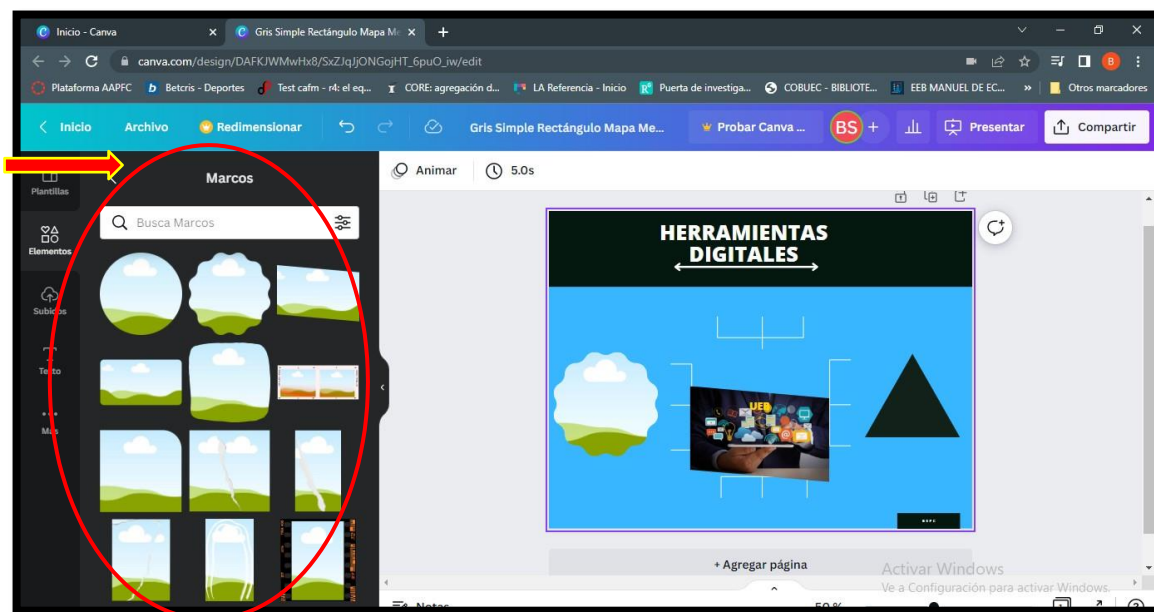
Inicio - Canva
Gris Simple Rectángulo Mapa M
canva.com/design/DAFKJWMwHx8/SxZJqJjONGojHT_6puO_iw/edit
Plataforma AAPFC
Betcris - Deportes
Test cafm - r4: el eq...
CORE: agregación d...
LA Referencia - Inicio
Puerta de investiga...
COBUEC - BIBLIOTE...
EEB MANUEL DE EC...
Otros marcadores
Inicio
Archivo
Redimensionar
Gris Simple Rectángulo Mapa Me...
Probar Canva ...
BS
Presentar
Compartir
Plantillas
Elementos
Subidos
Texto
Más
Marcos
Busca Marcos
Animar
5.0s
HERRAMIENTAS DIGITALES
WEB
+ Agregar página
Activar Windows
Ve a Configuración para activar Windows.
Notas
50 %